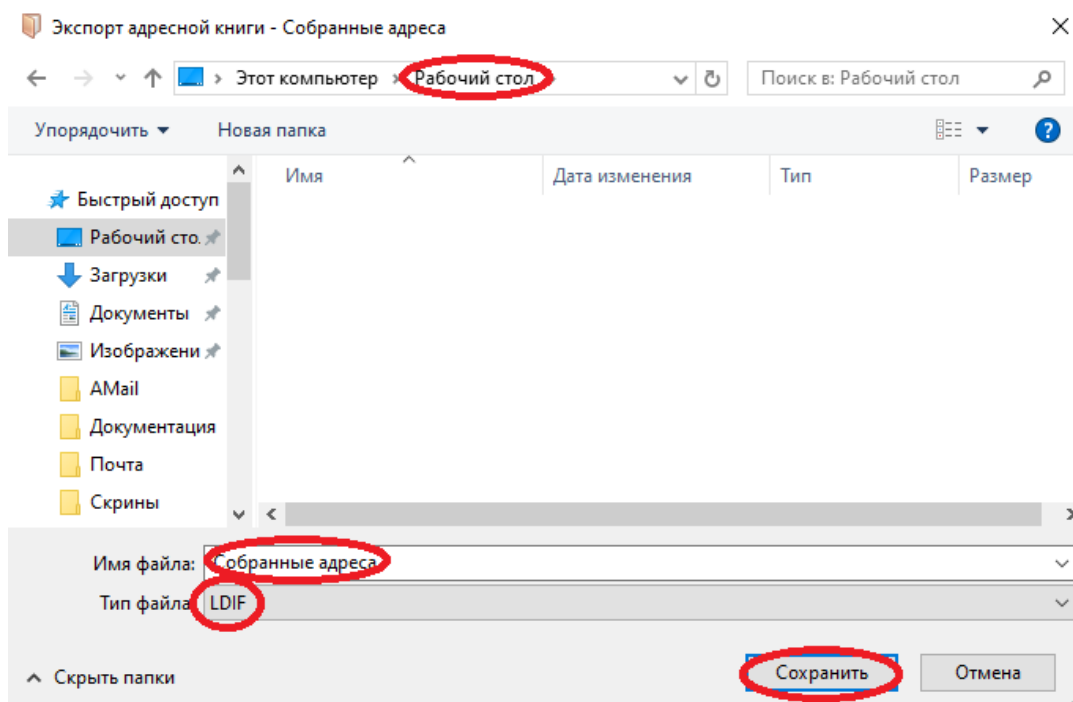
Экспорт адресной книги - Собранные адреса

Этот компьютер > Рабочий стол

Поиск в: Рабочий стол

Упорядочить ▾ Новая папка

| Имя | Дата изменения | Тип | Размер |
|---|---|---|---|

Быстрый доступ
Рабочий сто.
Загрузки
Документы
Изображени
AMail
Документация
Почта
Скрины

Имя файла: Собранные адреса
Тип файла: LDIF

Скрыть папки

Сохранить
Отмена